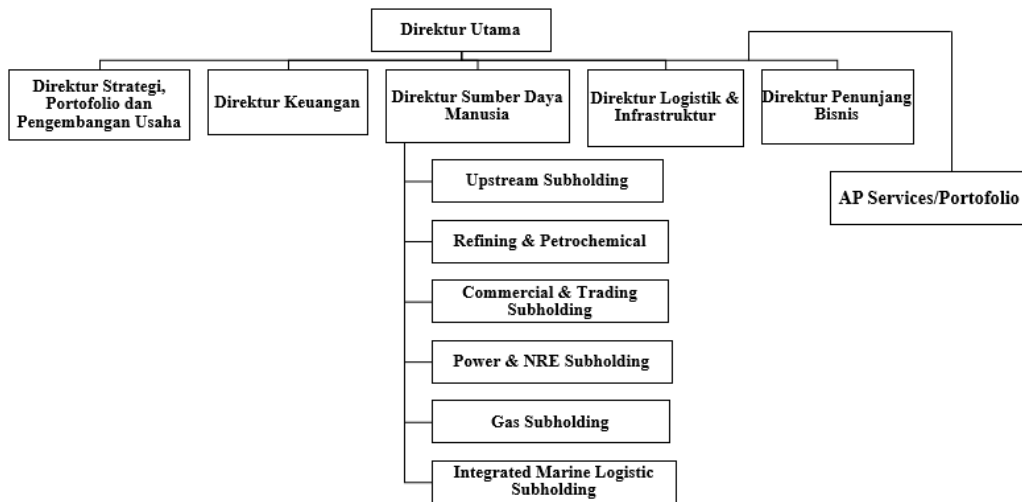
Direktur Utama

Direktur Strategi, Portofolio dan Pengembangan Usaha

Direktur Keuangan

Direktur Sumber Daya Manusia

Direktur Logistik & Infrastruktur

Direktur Penunjang Bisnis

AP Services/Portofolio

Upstream Subholding

Refining & Petrochemical

Commercial & Trading Subholding

Power & NRE Subholding

Gas Subholding

Integrated Marine Logistic Subholding